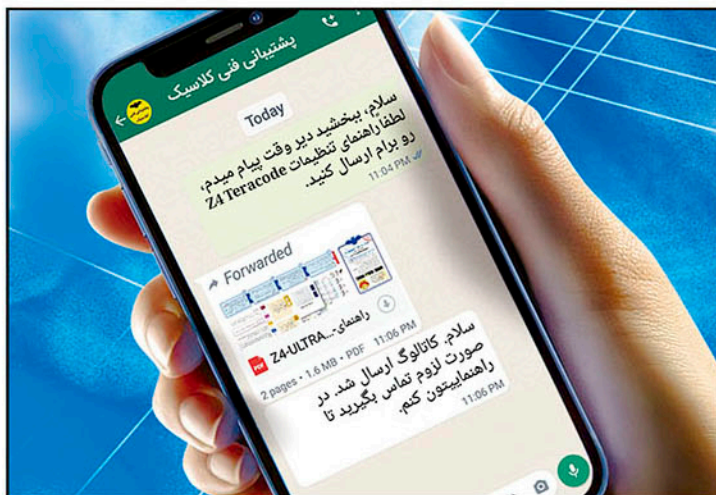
پشتیبانی فنی کلاسیک

Today

سلام، ببخشید دیر وقت پیام میدم، لطفا راهنمای تنظیمات Z4 Teracode رو برام ارسال کنید.
11:04 PM

Forwarded

راهنمای... Z4-ULTRA
2 pages • 1.6 MB • PDF 11:06 PM

سلام. کاتالوگ ارسال شد. در صورت لزوم تماس بگیرید تا راهنماییتون کنم.
11:06 PM